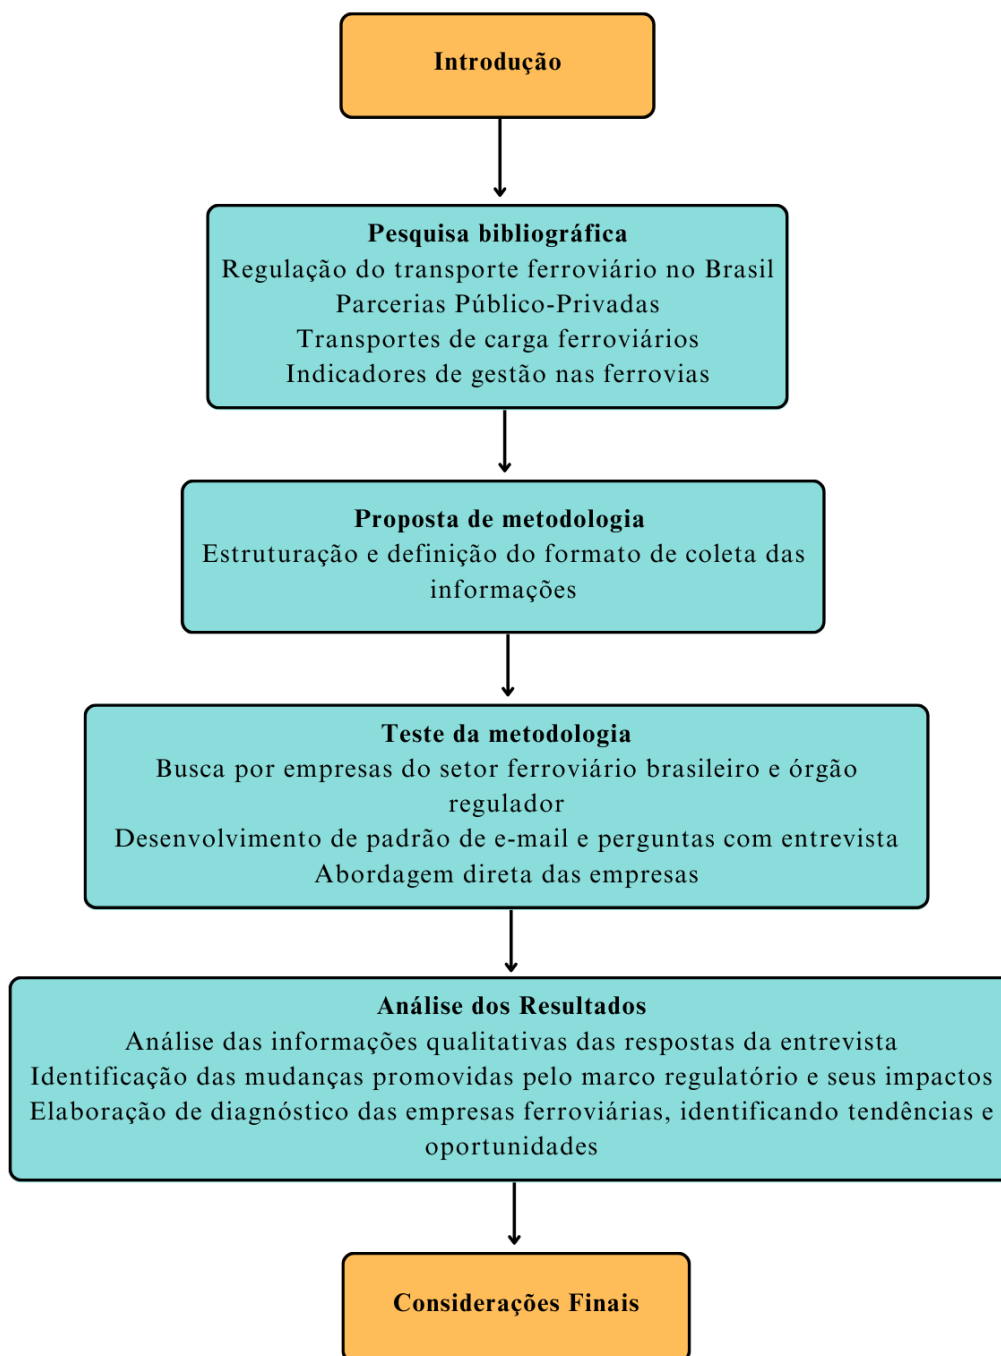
Introdução

Pesquisa bibliográfica
Regulação do transporte ferroviário no Brasil
Parcerias Público-Privadas
Transportes de carga ferroviários
Indicadores de gestão nas ferrovias

Proposta de metodologia
Estruturação e definição do formato de coleta das informações

Teste da metodologia
Busca por empresas do setor ferroviário brasileiro e órgão regulador
Desenvolvimento de padrão de e-mail e perguntas com entrevista
Abordagem direta das empresas

Análise dos Resultados
Análise das informações qualitativas das respostas da entrevista
Identificação das mudanças promovidas pelo marco regulatório e seus impactos
Elaboração de diagnóstico das empresas ferroviárias, identificando tendências e oportunidades

Considerações Finais